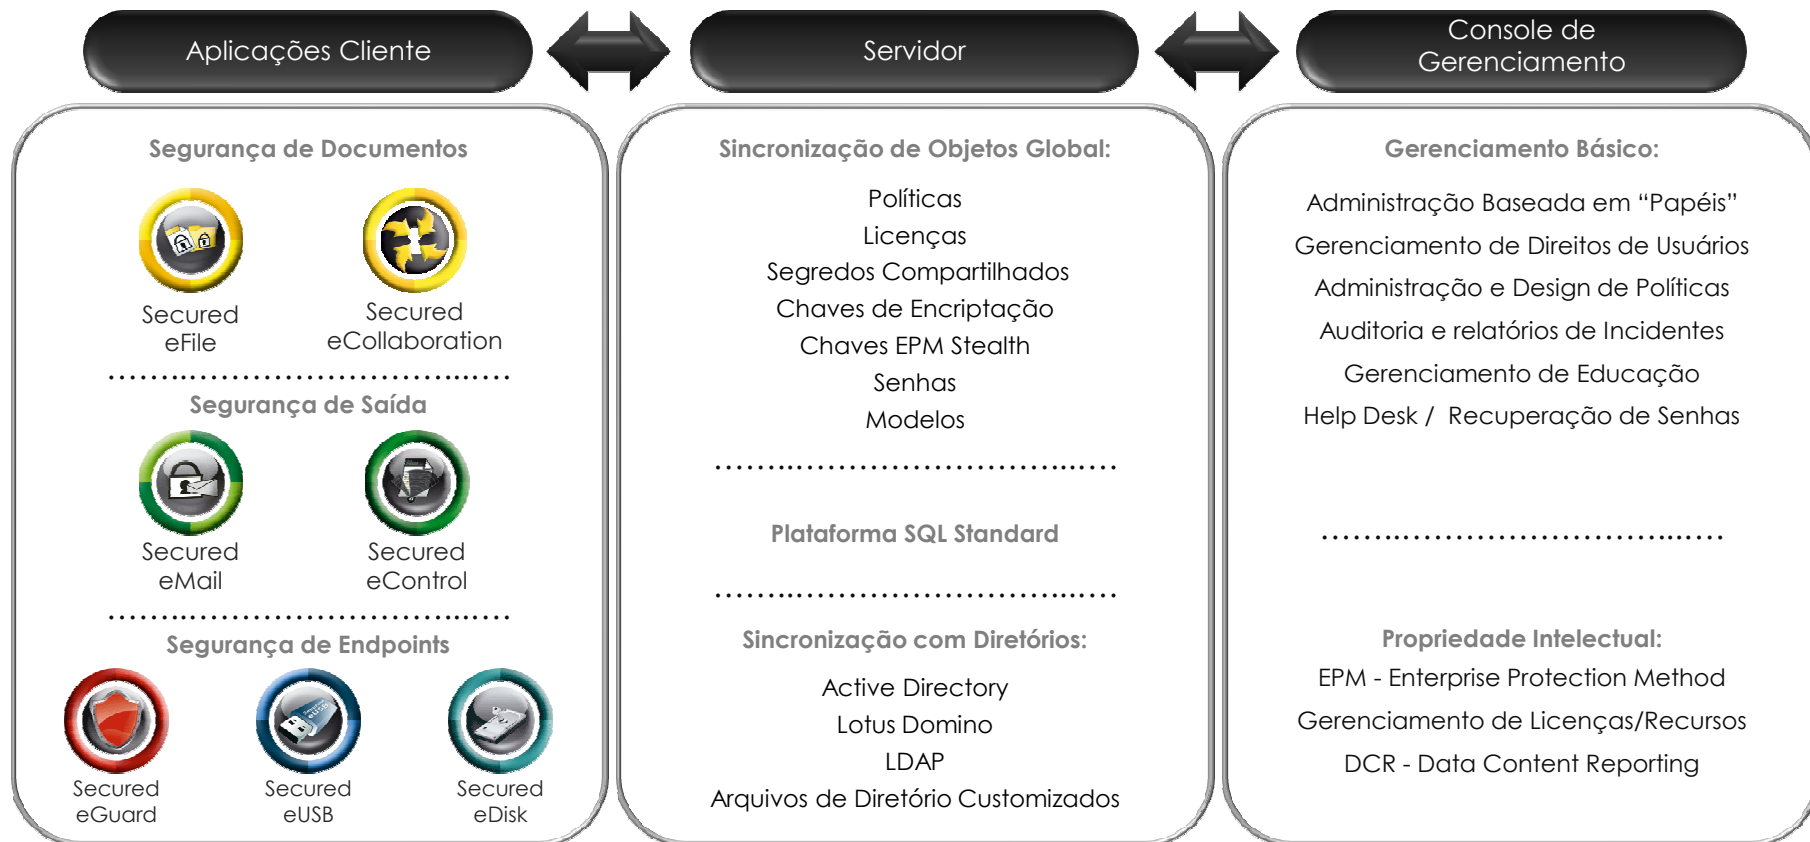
Aplicações Cliente

Servidor

Console de Gerenciamento

Segurança de Documentos

Secured eFile

Secured eCollaboration

Segurança de Saída

Secured eMail

Secured eControl

Segurança de Endpoints

Secured eGuard

Secured eUSB

Secured eDisk

Sincronização de Objetos Global:

Políticas
Licenças
Segredos Compartilhados
Chaves de Encriptação
Chaves EPM Stealth
Senhas
Modelos

Plataforma SQL Standard

Sincronização com Diretórios:

Active Directory
Lotus Domino
LDAP
Arquivos de Diretório Customizados

Gerenciamento Básico:

Administração Baseada em "Papéis"
Gerenciamento de Direitos de Usuários
Administração e Design de Políticas
Auditoria e relatórios de Incidentes
Gerenciamento de Educação
Help Desk / Recuperação de Senhas

Propriedade Intelectual:

EPM - Enterprise Protection Method
Gerenciamento de Licenças/Recursos
DCR - Data Content Reporting